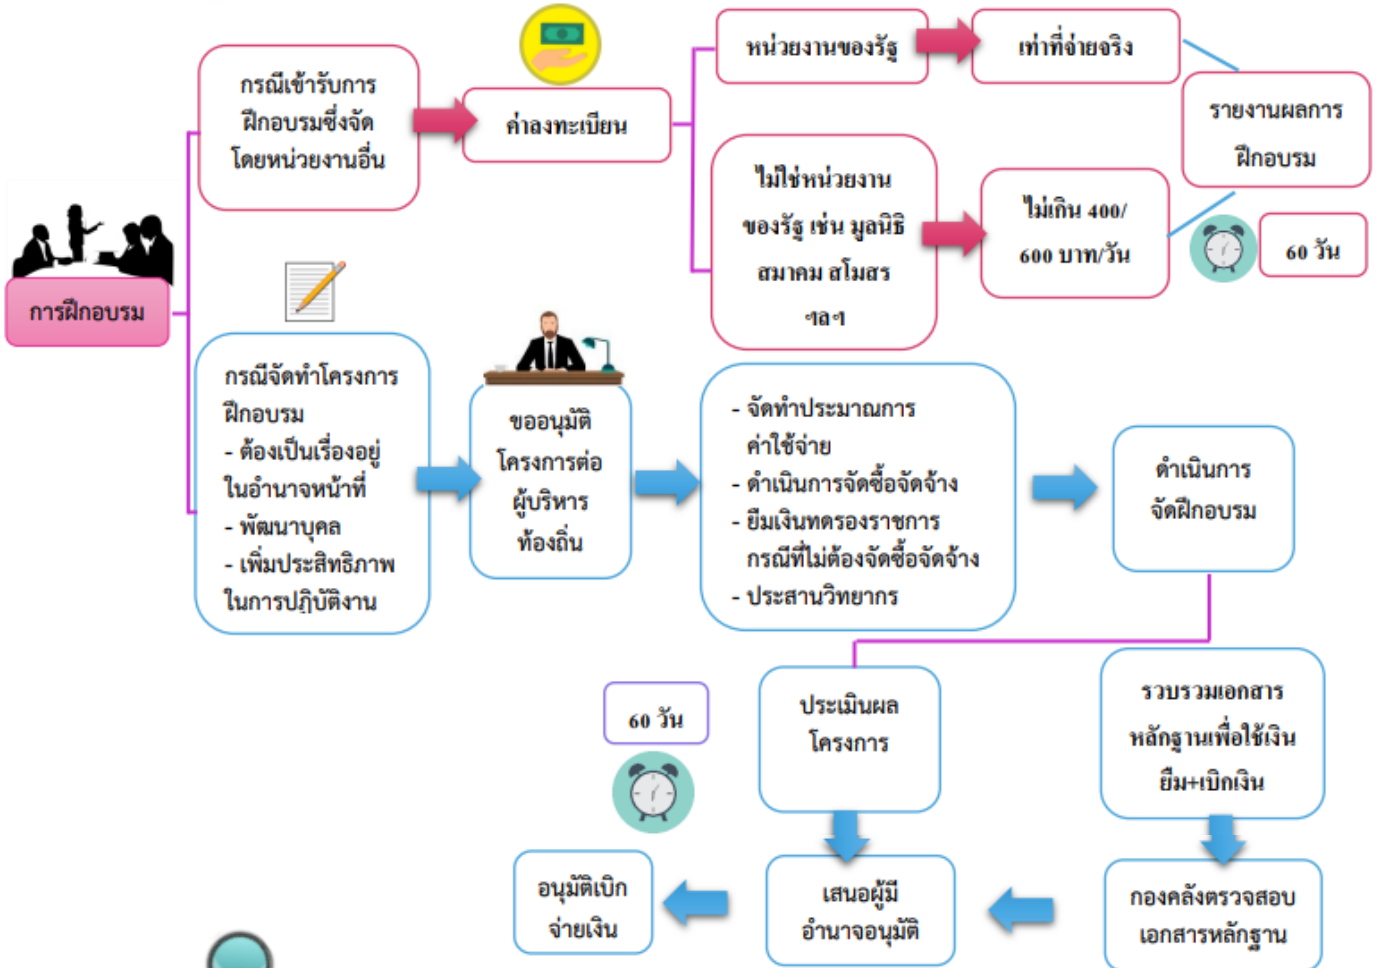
การฝึกอบรม

กรณีเข้ารับการฝึกอบรมซึ่งจัดโดยหน่วยงานอื่น

ค่าลงทะเบียน

หน่วยงานของรัฐ

เท่าที่จ่ายจริง

ไม่ใช่หน่วยงานของรัฐ เช่น มูลนิธิ สมาคม สโมสร ฯลฯ

ไม่เกิน 400/600 บาท/วัน

รายงานผลการฝึกอบรม

60 วัน

กรณีจัดทำโครงการฝึกอบรม
- ต้องเป็นเรื่องอยู่ในอำนาจหน้าที่
- พัฒนาบุคล
- เพิ่มประสิทธิภาพในการปฏิบัติงาน

ขออนุมัติโครงการต่อผู้บริหารท้องถิ่น

- จัดทำประมาณการค่าใช้จ่าย
- ดำเนินการจัดซื้อจัดจ้าง
- ยืมเงินทดรองราชการ กรณีที่ไม่ต้องจัดซื้อจัดจ้าง
- ประสานวิทยากร

ดำเนินการจัดฝึกอบรม

รวบรวมเอกสารหลักฐานเพื่อใช้เงิน ยืม+เบิกเงิน

ประเมินผลโครงการ

60 วัน

กองคลังตรวจสอบเอกสารหลักฐาน

เสนอผู้มีอำนาจอนุมัติ

อนุมัติเบิกจ่ายเงิน